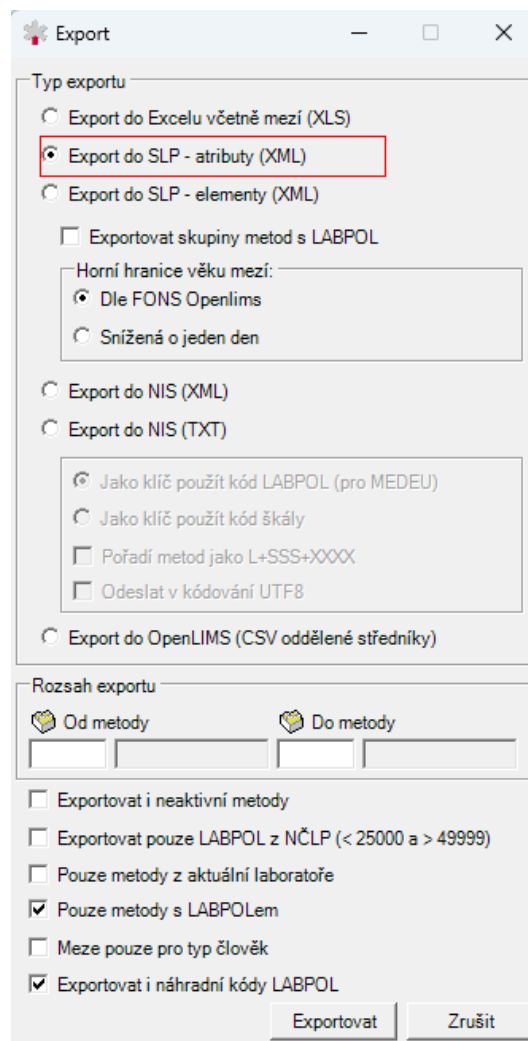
Export

Typ exportu

Export do Excelu včetně mezí (XLS)

Export do SLP - atributy (XML)

Export do SLP - elementy (XML)

Exportovat skupiny metod s LABPOL

Horní hranice věku mezí:

Dle FONS Openlims

Snížená o jeden den

Export do NIS (XML)

Export do NIS (TXT)

Jako klíč použít kód LABPOL (pro MEDEU)

Jako klíč použít kód škály

Pořadí metod jako L+SSS+XXXX

Odeslat v kódování UTF8

Export do OpenLIMS (CSV oddělené středníky)

Rozsah exportu

Od metody

Do metody

Exportovat i neaktivní metody

Exportovat pouze LABPOL z NČLP (< 25000 a > 49999)

Pouze metody z aktuální laboratoře

Pouze metody s LABPOLem

Meze pouze pro typ člověk

Exportovat i náhradní kódy LABPOL

Exportovat

Zrušit